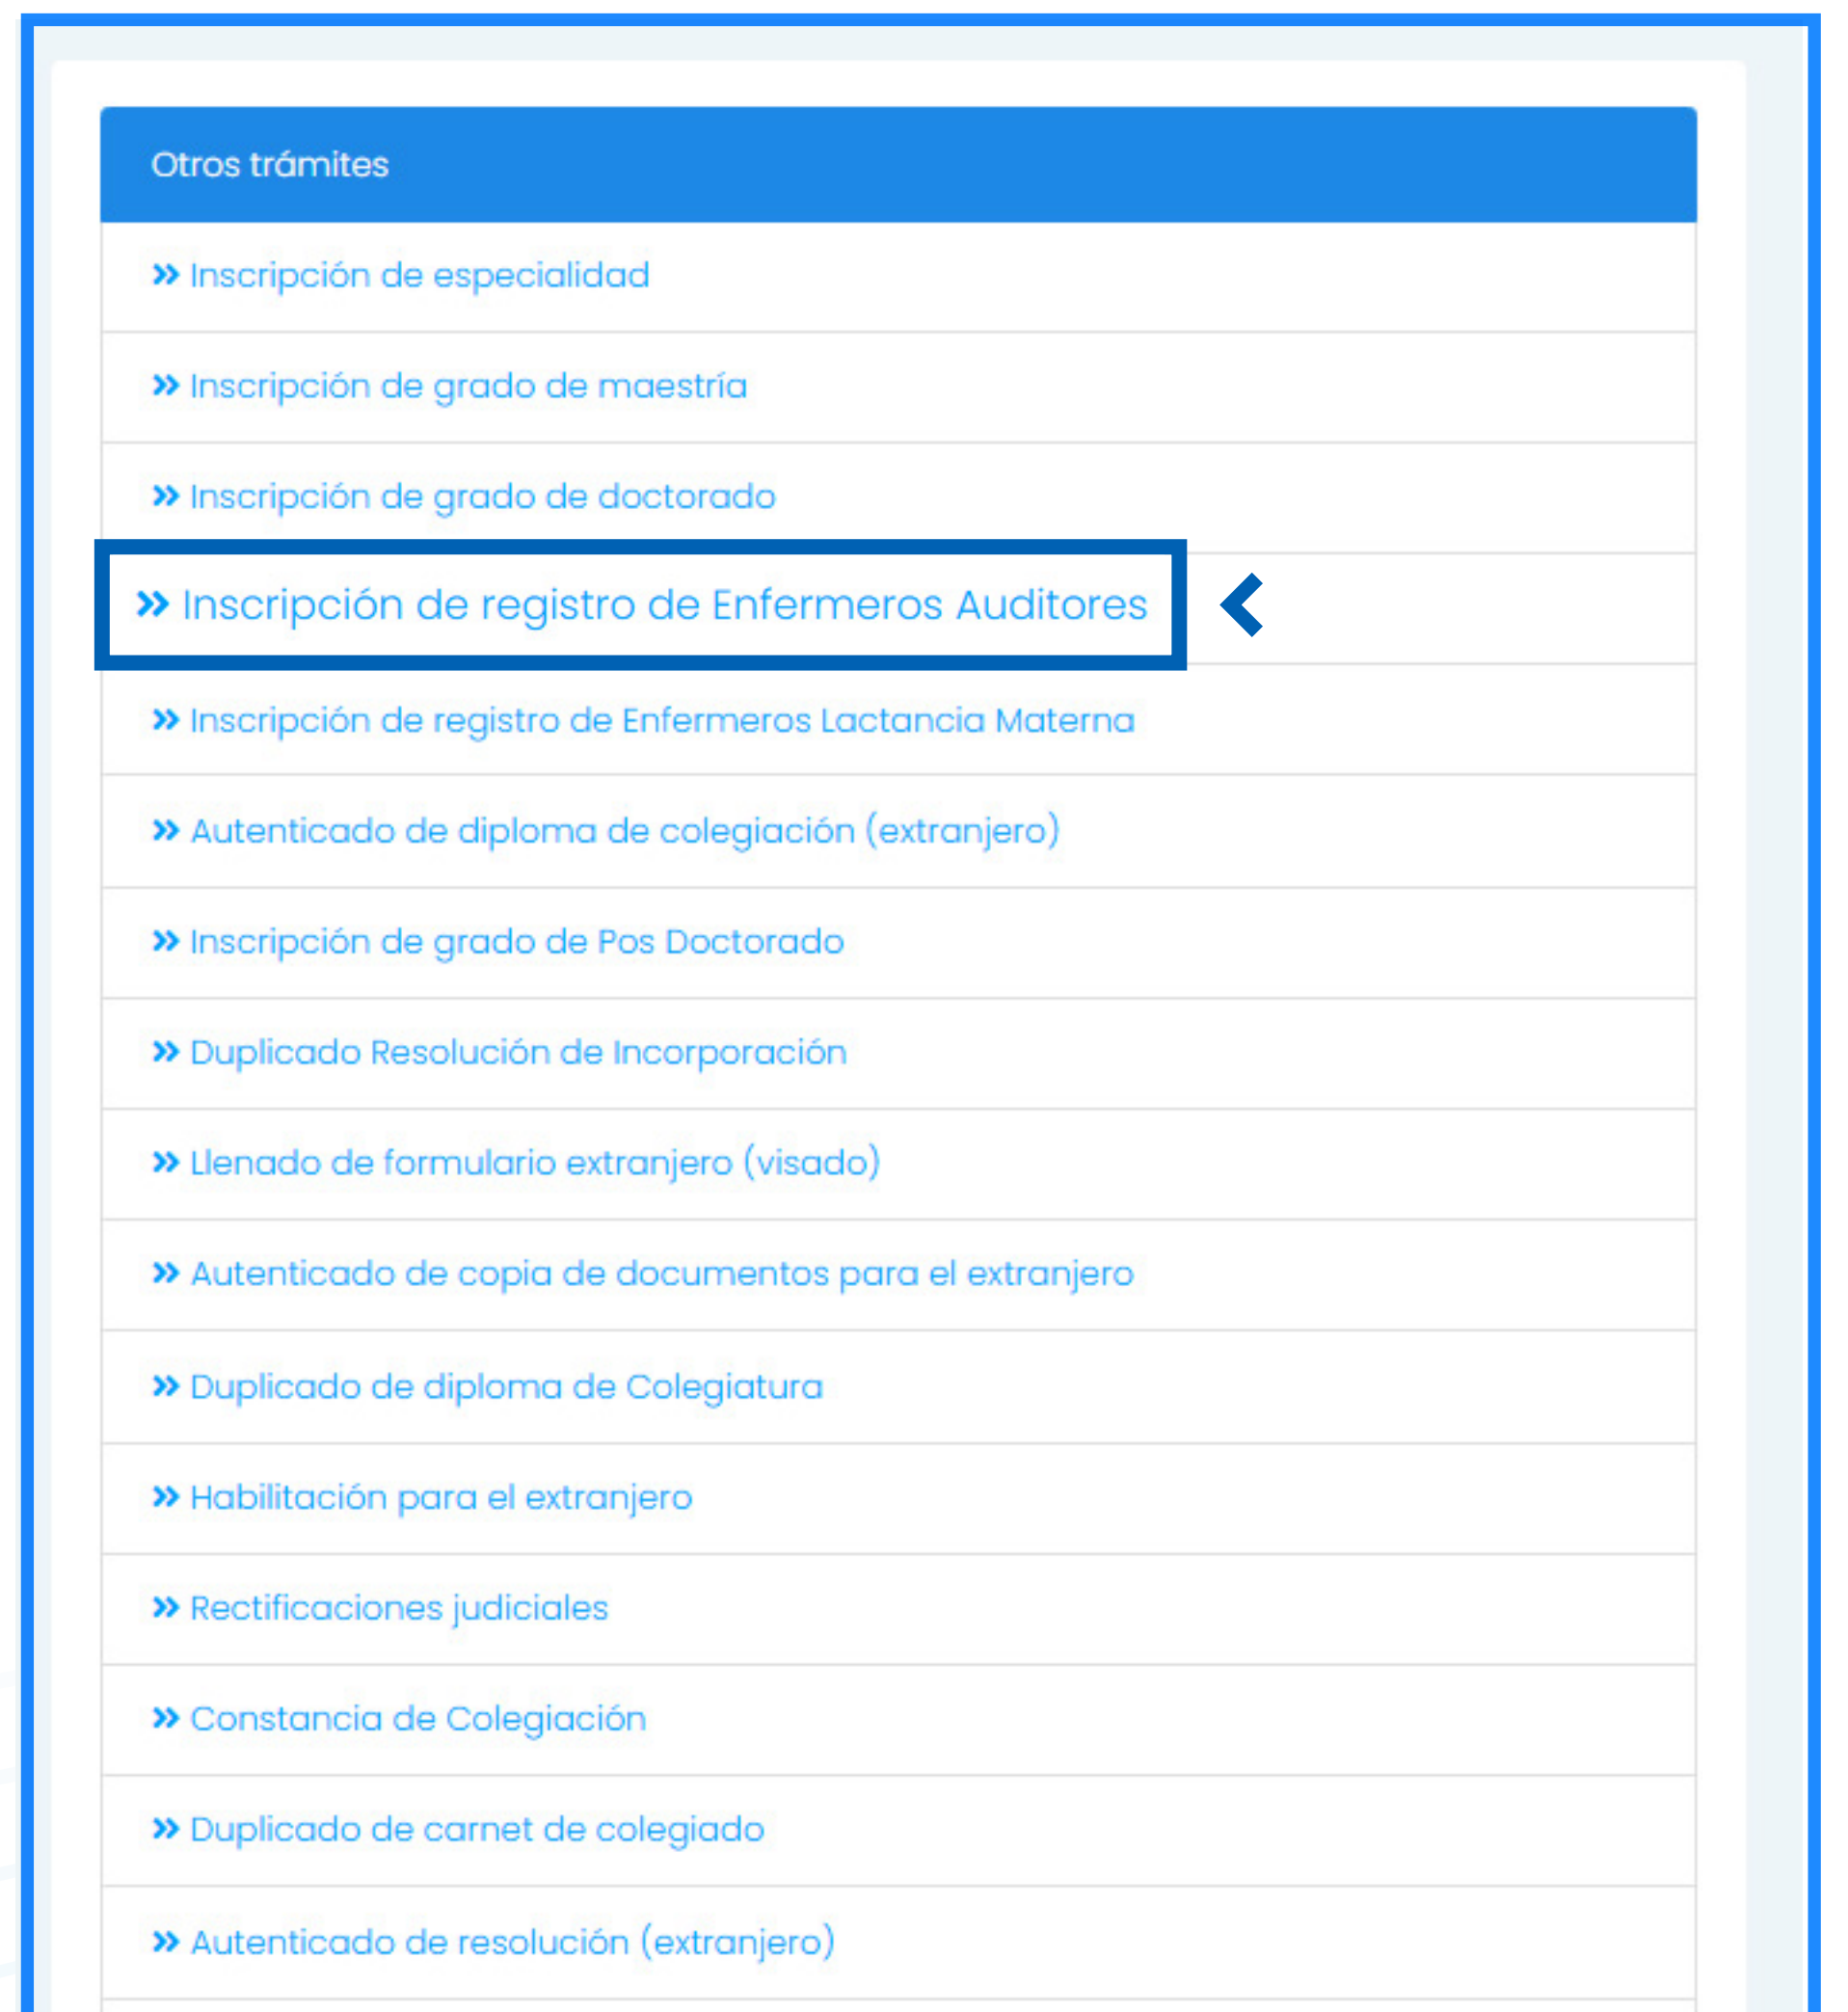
Otros trámites

» Inscripción de especialidad

» Inscripción de grado de maestría

» Inscripción de grado de doctorado

» Inscripción de registro de Enfermeros Auditores

» Inscripción de registro de Enfermeros Lactancia Materna

» Autenticado de diploma de colegiación (extranjero)

» Inscripción de grado de Pos Doctorado

» Duplicado Resolución de Incorporación

» Llenado de formulario extranjero (visado)

» Autenticado de copia de documentos para el extranjero

» Duplicado de diploma de Colegiatura

» Habilitación para el extranjero

» Rectificaciones judiciales

» Constancia de Colegiación

» Duplicado de carnet de colegiado

» Autenticado de resolución (extranjero)